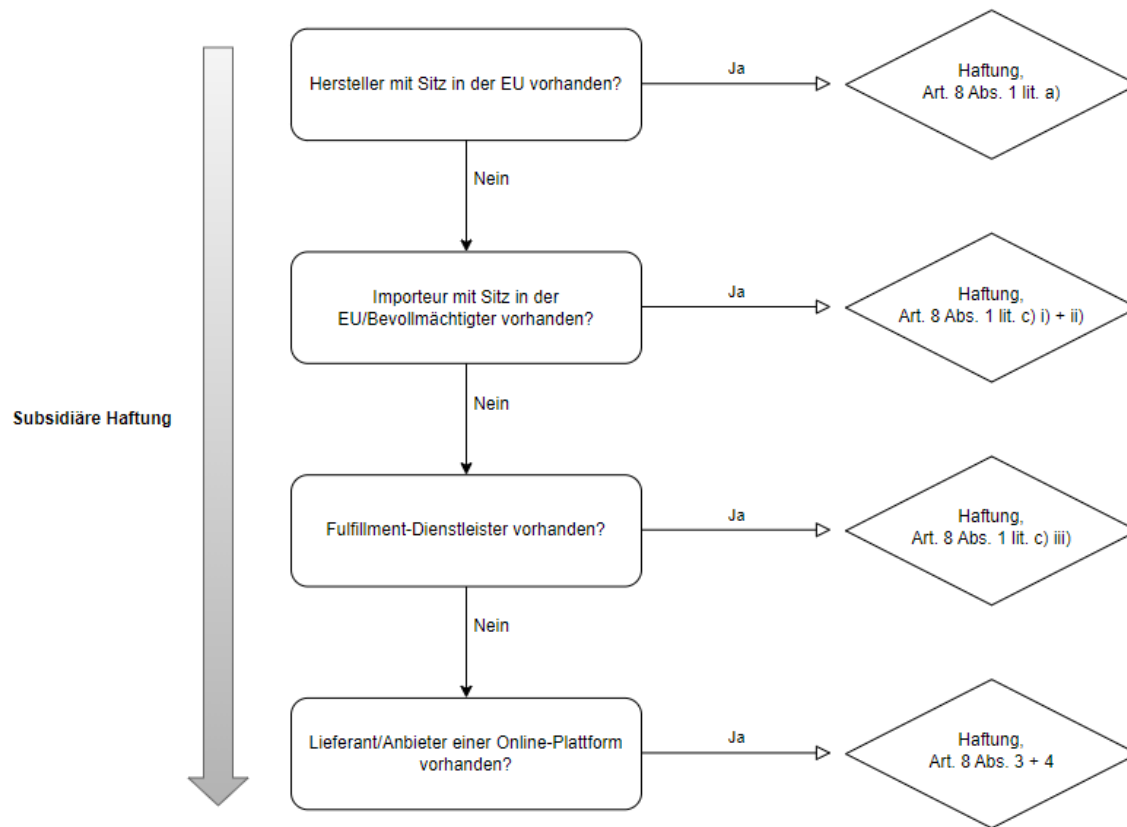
Subsidiäre Haftung

Hersteller mit Sitz in der EU vorhanden?

Ja

Haftung, Art. 8 Abs. 1 lit. a)

Nein

Importeur mit Sitz in der EU/Bevollmächtigter vorhanden?

Ja

Haftung, Art. 8 Abs. 1 lit. c) i) + ii)

Nein

Fulfillment-Dienstleister vorhanden?

Ja

Haftung, Art. 8 Abs. 1 lit. c) iii)

Nein

Lieferant/Anbieter einer Online-Plattform vorhanden?

Ja

Haftung, Art. 8 Abs. 3 + 4